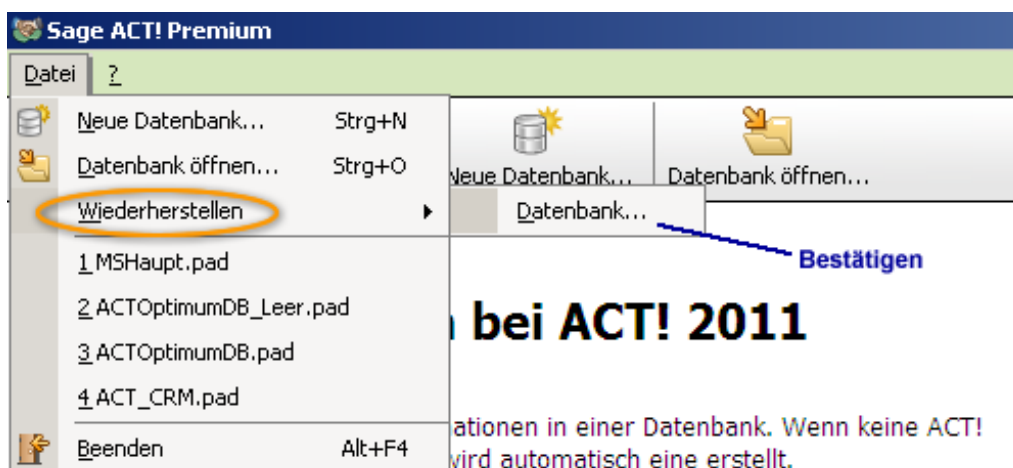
Sage ACT! Premium

Datei ?

Neue Datenbank... Strg+N
Datenbank öffnen... Strg+O
Wiederherstellen
1 MSHaupt.pad
2 ACTOptimumDB_Leer.pad
3 ACTOptimumDB.pad
4 ACT_CRM.pad
Beenden Alt+F4

Neue Datenbank...
Datenbank öffnen...

Datenbank...

Bestätigen

n bei ACT! 2011

ationen in einer Datenbank. Wenn keine ACT!
wird automatisch eine erstellt.